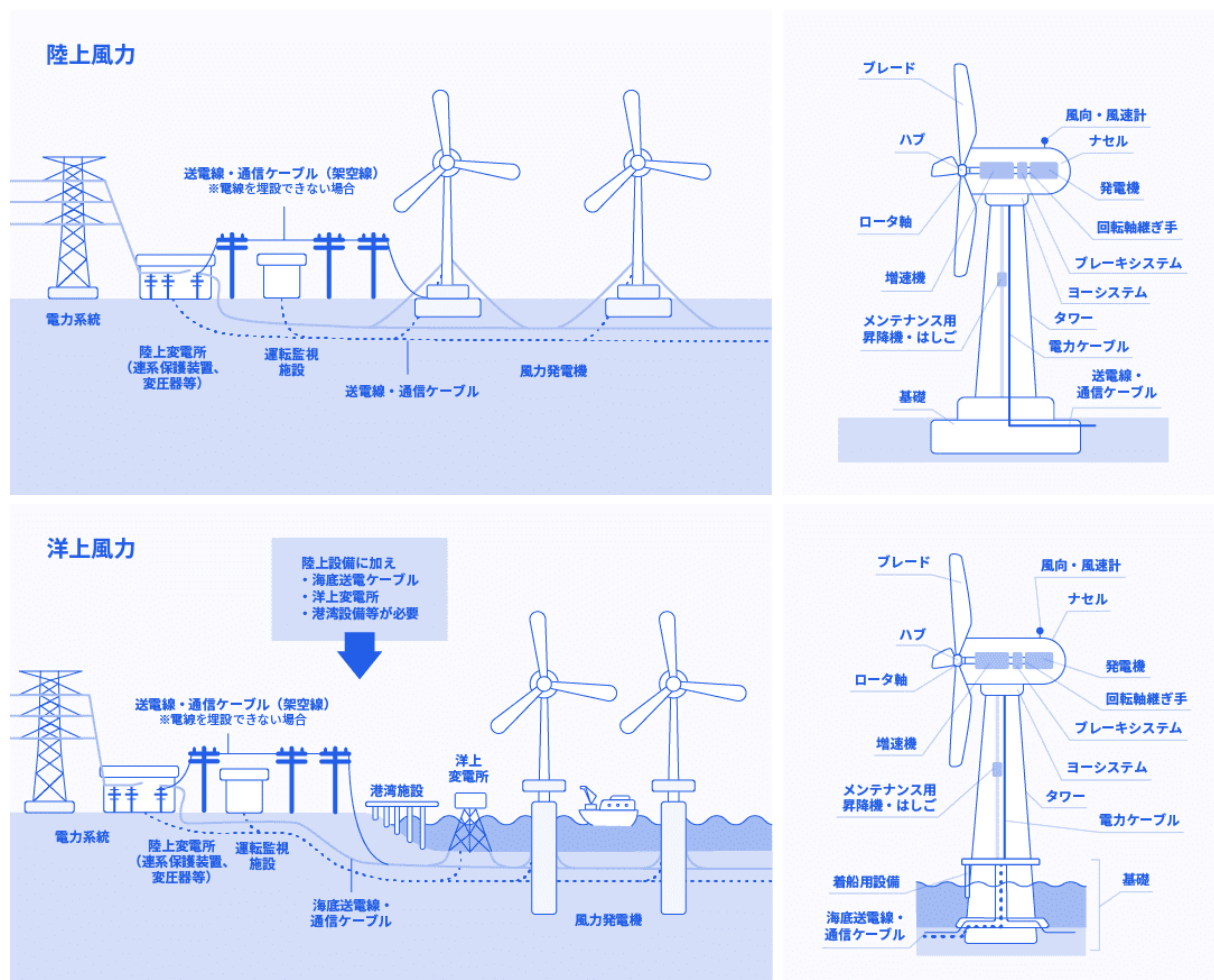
陸上風力

送電線・通信ケーブル（架空線）
※電線を埋設できない場合

電力系統

陸上変電所
（連系保護装置、変圧器等）

運転監視施設

送電線・通信ケーブル

風力発電機

ブレード
風向・風速計
ハブ
ナセル
発電機
ロータ軸
回転軸継ぎ手
増速機
ブレーキシステム
ヨーシステム
メンテナンス用昇降機・はしご
タワー
電力ケーブル
送電線・通信ケーブル
基礎

洋上風力

陸上設備に加え
・海底送電ケーブル
・洋上変電所
・港湾設備等が必要

送電線・通信ケーブル（架空線）
※電線を埋設できない場合

港湾施設

洋上変電所

電力系統

陸上変電所
（連系保護装置、変圧器等）

運転監視施設

海底送電線・通信ケーブル

風力発電機

ブレード
風向・風速計
ナセル
ハブ
発電機
ロータ軸
回転軸継ぎ手
ブレーキシステム
増速機
ヨーシステム
メンテナンス用昇降機・はしご
タワー
電力ケーブル
着船用設備
基礎
海底送電線・通信ケーブル